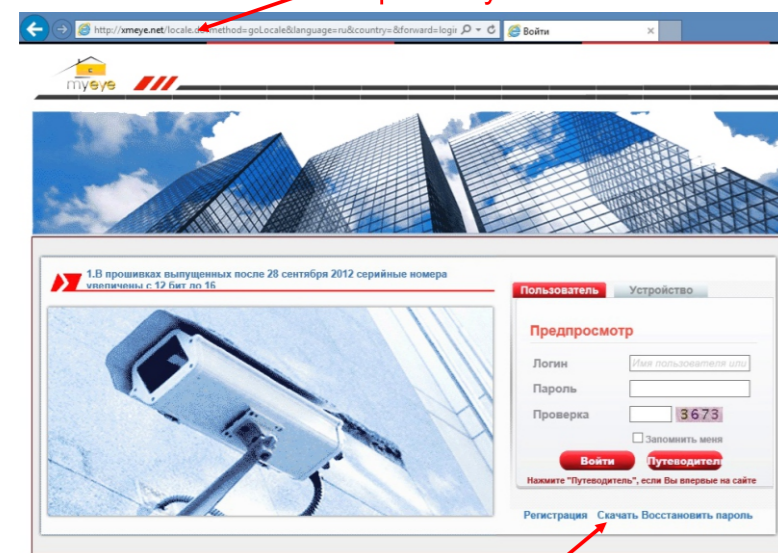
http://xmeye.net/locale.d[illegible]method=goLocale&language=ru&country=&forward=logir

Войти

myeye

1.В прошивках выпущенных после 28 сентября 2012 серийные номера увеличены с 12 бит до 16

Пользователь

Устройство

Предпросмотр

Логин

Имя пользователя или

Пароль

Проверка

3673

Запомнить меня

Войти

Путеводитель

Нажмите "Путеводитель", если Вы впервые на сайте

Регистрация

Скачать

Восстановить пароль